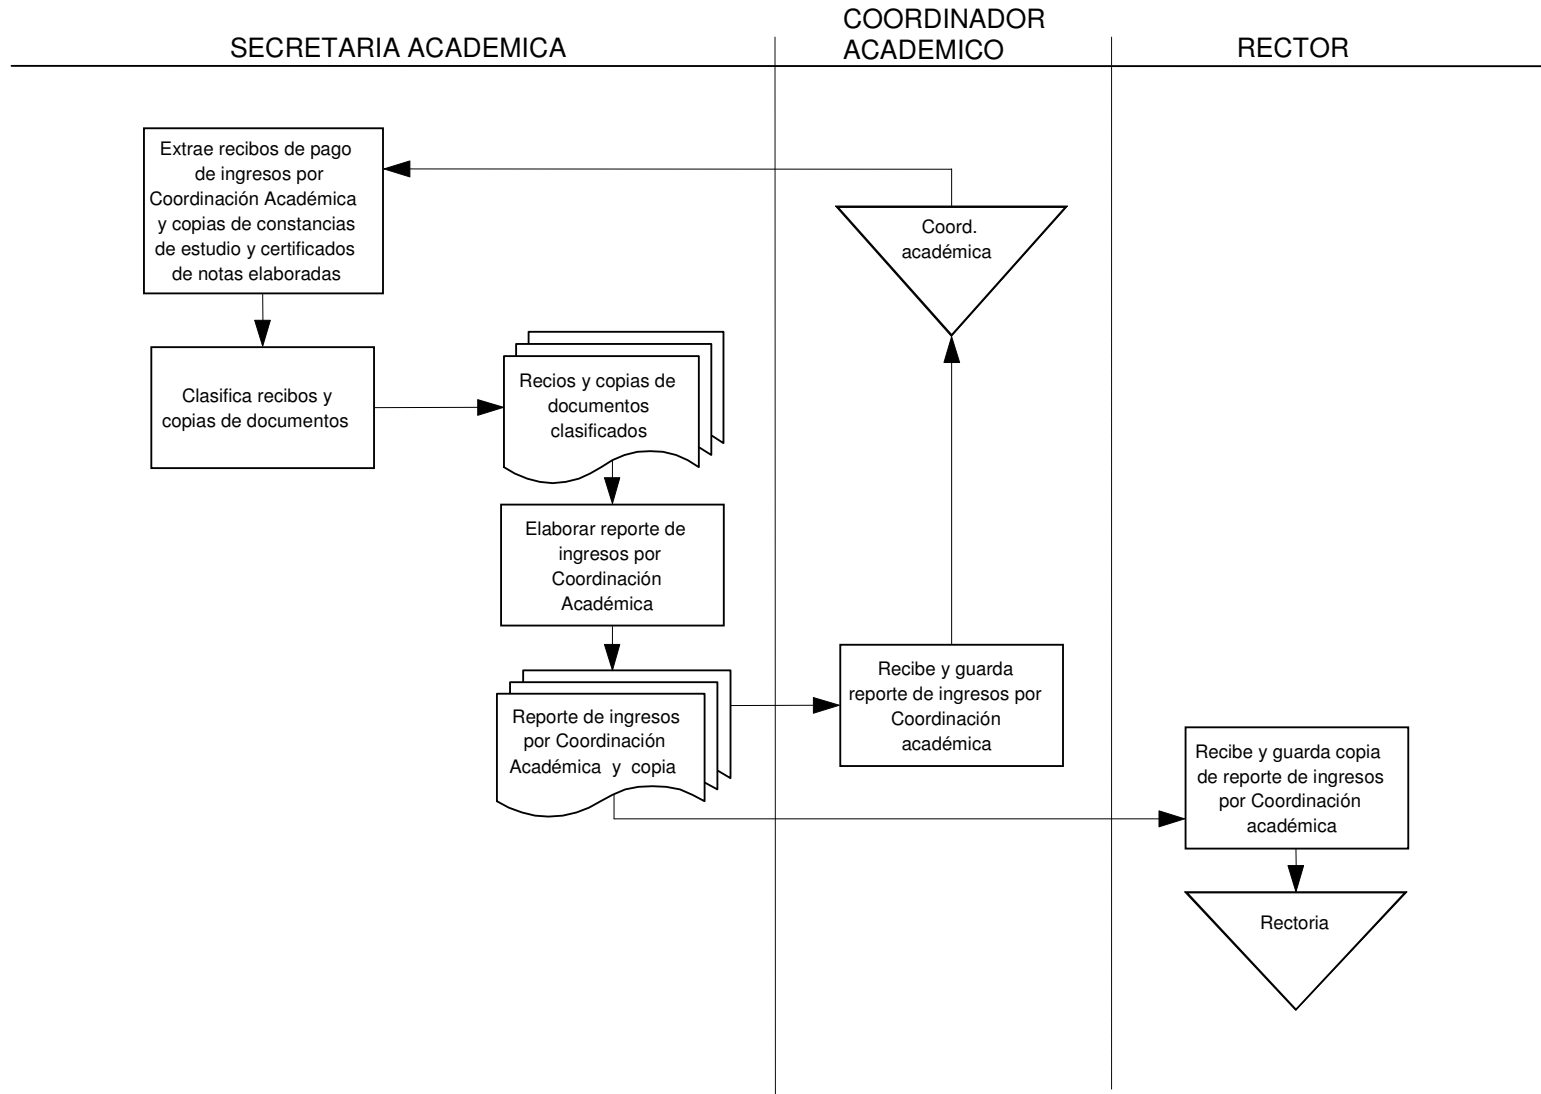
SECRETARIA ACADEMICA

COORDINADOR ACADEMICO

RECTOR

Extrae recibos de pago de ingresos por Coordinación Académica y copias de constancias de estudio y certificados de notas elaboradas

Coord. académica

Clasifica recibos y copias de documentos

Recios y copias de documentos clasificados

Elaborar reporte de ingresos por Coordinación Académica

Recibe y guarda reporte de ingresos por Coordinación académica

Reporte de ingresos por Coordinación Académica y copia

Recibe y guarda copia de reporte de ingresos por Coordinación académica

Rectoria